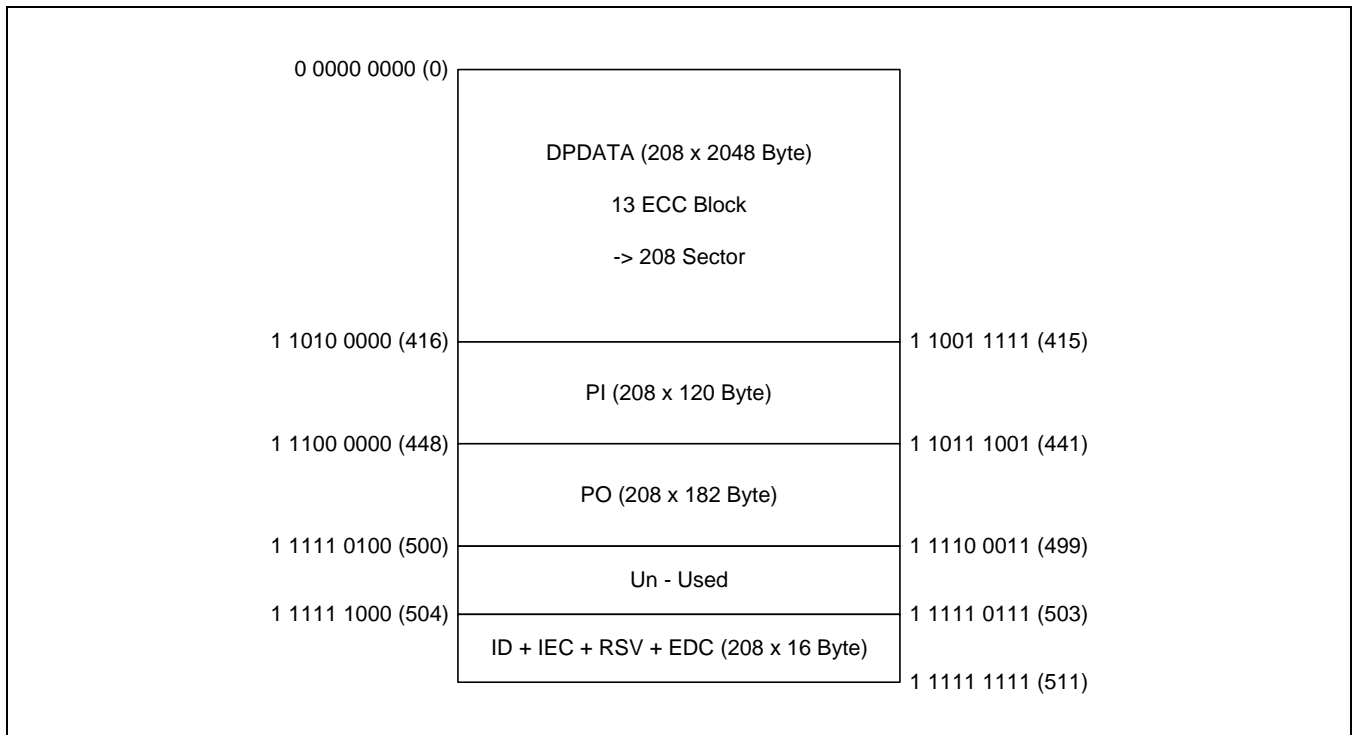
0 0000 0000 (0)

DPDATA (208 x 2048 Byte)

13 ECC Block

-> 208 Sector

1 1010 0000 (416)

1 1001 1111 (415)

PI (208 x 120 Byte)

1 1100 0000 (448)

1 1011 1001 (441)

PO (208 x 182 Byte)

1 1111 0100 (500)

1 1110 0011 (499)

Un - Used

1 1111 1000 (504)

1 1111 0111 (503)

ID + IEC + RSV + EDC (208 x 16 Byte)

1 1111 1111 (511)